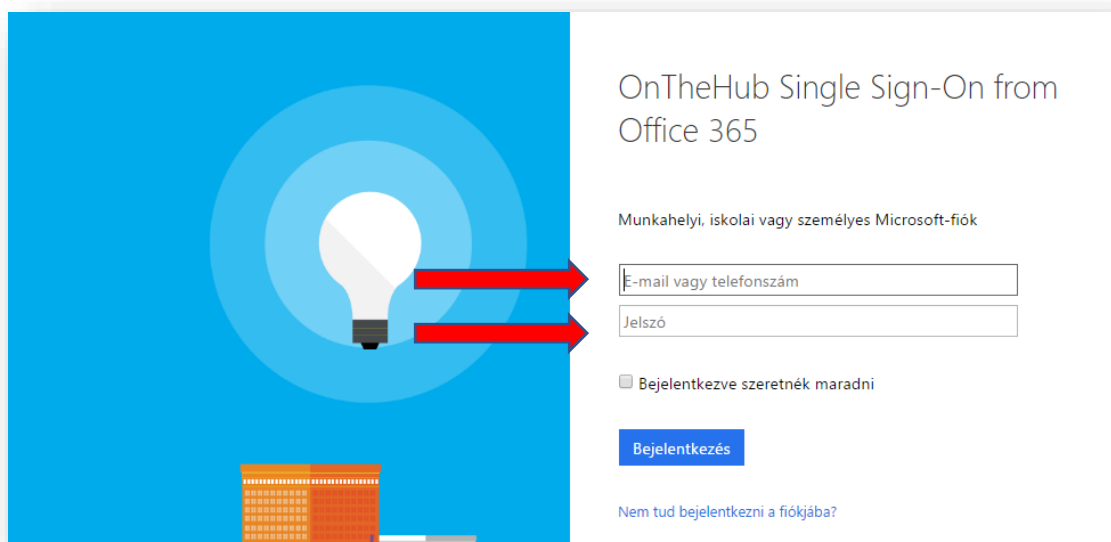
OnTheHub Single Sign-On from Office 365

Munkahelyi, iskolai vagy személyes Microsoft-fiók

E-mail vagy telefonszám

Jelszó

Bejelentkezve szeretnék maradni

Bejelentkezés

Nem tud bejelentkezni a fiókjába?